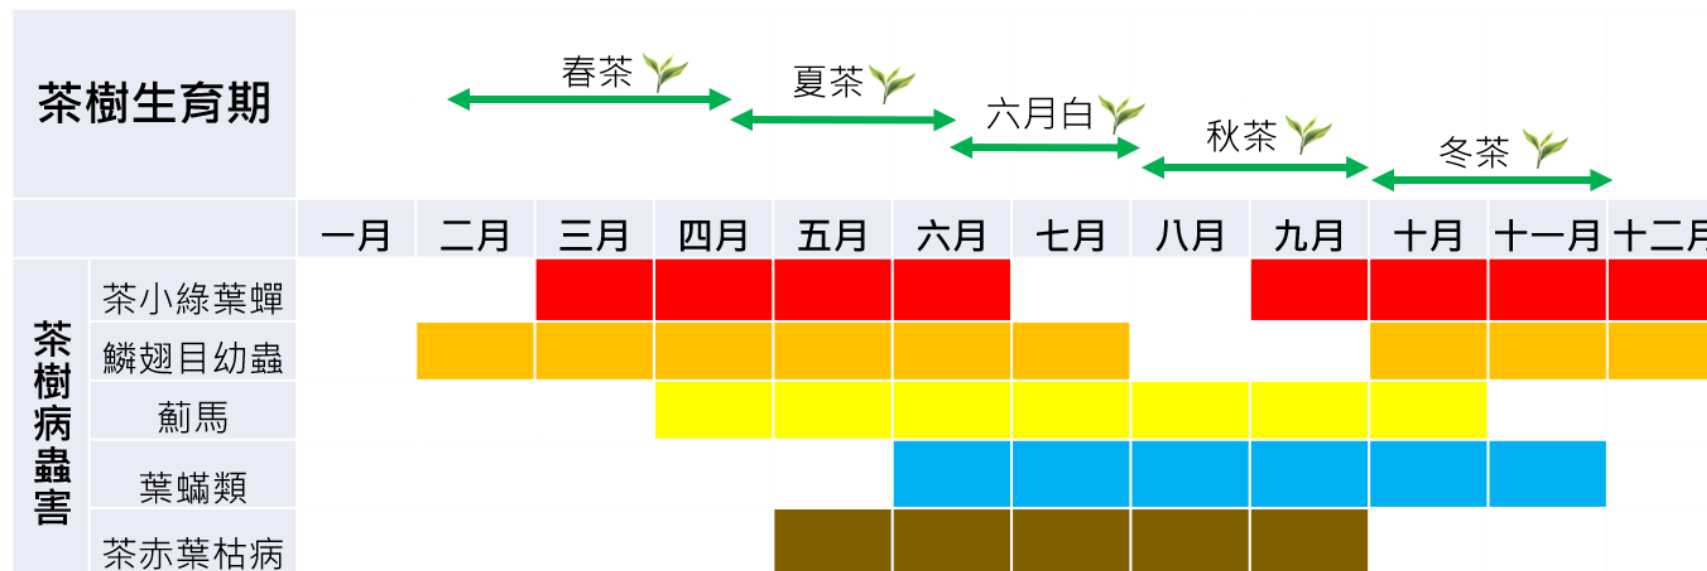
茶樹生育期

春茶 夏茶 六月白 秋茶 冬茶

| | | 一月 | 二月 | 三月 | 四月 | 五月 | 六月 | 七月 | 八月 | 九月 | 十月 | 十一月 | 十二月 |
|---|---|---|---|---|---|---|---|---|---|---|---|---|---|
| 茶樹病蟲害 | 茶小綠葉蟬 | | | | | | | | | | | | |
| | 鱗翅目幼蟲 | | | | | | | | | | | | |
| | 薊馬 | | | | | | | | | | | | |
| | 葉蟎類 | | | | | | | | | | | | |
| | 茶赤葉枯病 | | | | | | | | | | | | |